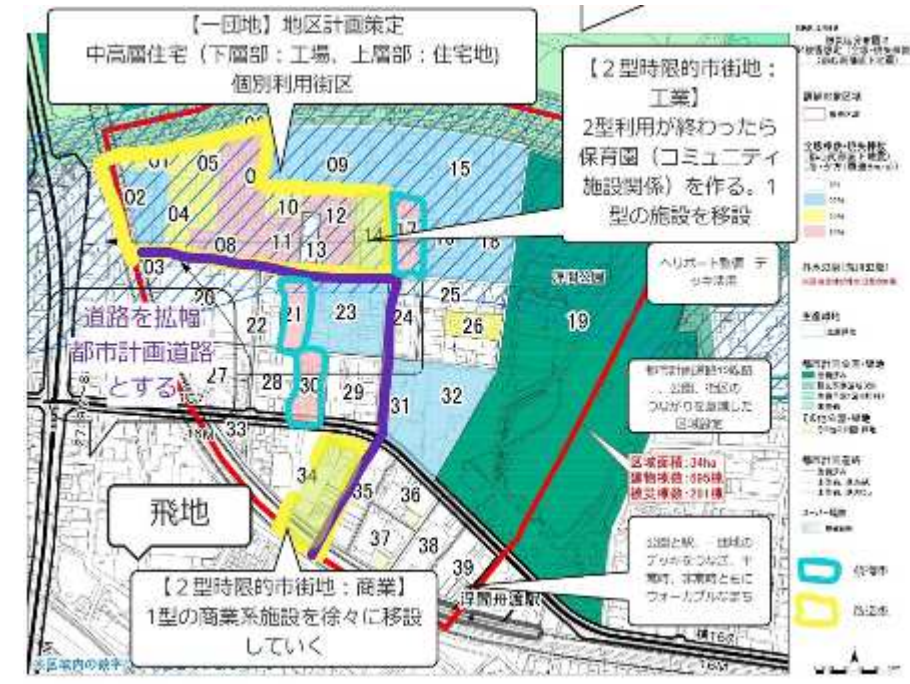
【一団地】地区計画策定
中高層住宅（下層部：工場、上層部：住宅地）
個別利用街区

【２型時限的市街地：工業】
２型利用が終わったら保育園（コミュニティ施設関係）を作る。１型の施設を移設

道路を拡幅
都市計画道路とする

飛地

【２型時限的市街地：商業】
１型の商業系施設を徐々に移設していく

01 02 03 04 05 0 08 09 10 11 12 13 14 15 16 17 18 19 20 21 22 23 24 25 26 27 28 29 30 31 32 33 34 35 36 37 38 39

ヘリポート設置　デッキ連携

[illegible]公園

都市計画道路の拡幅、公園、市区のつながりを意識した区域設定

区域面積：34ha
建物棟数：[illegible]棟
被災棟数：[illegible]棟

公園と駅、団地のブリッジをつなぎ、平常時、災害時ともにウォーカブルなまち

浮間舟渡駅

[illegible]

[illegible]区域内の統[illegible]